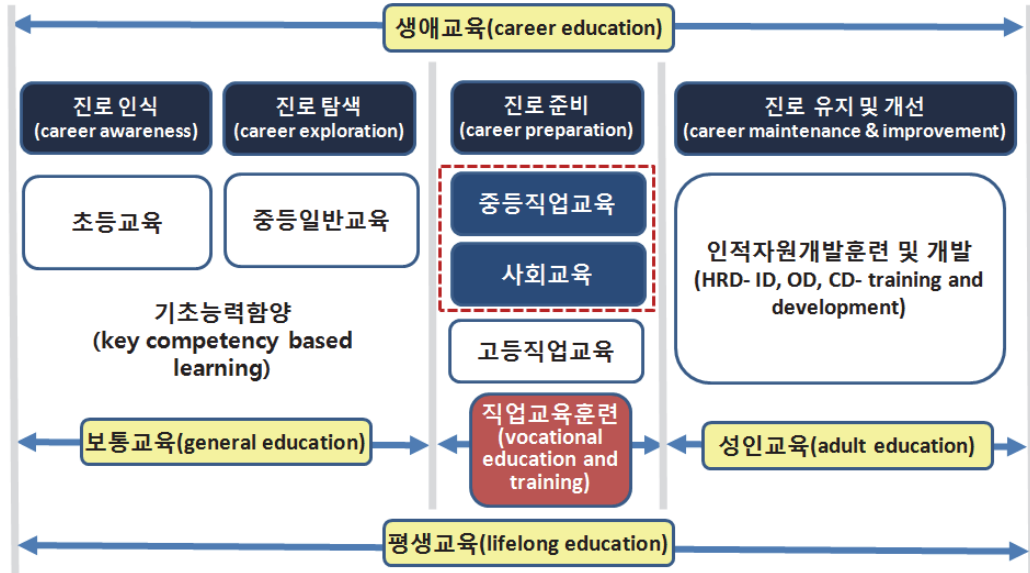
생애교육(career education)

진로 인식
(career awareness)

진로 탐색
(career exploration)

진로 준비
(career preparation)

진로 유지 및 개선
(career maintenance & improvement)

초등교육

중등일반교육

중등직업교육

사회교육

인적자원개발훈련 및 개발
(HRD- ID, OD, CD- training and development)

기초능력함양
(key competency based learning)

고등직업교육

보통교육(general education)

직업교육훈련
(vocational education and training)

성인교육(adult education)

평생교육(lifelong education)